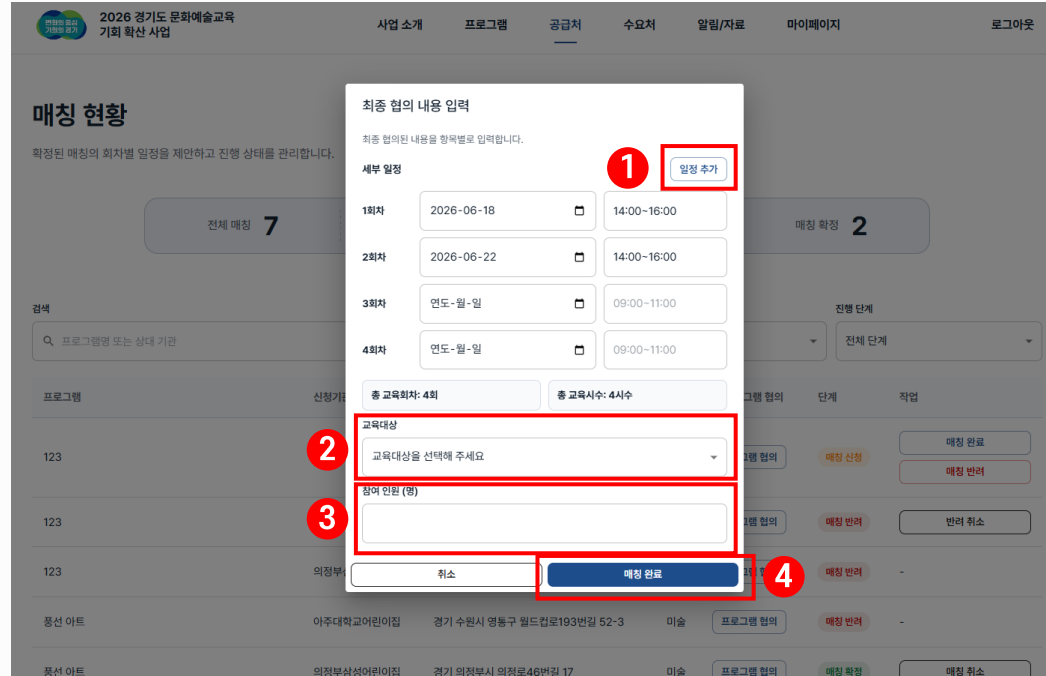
변화와 혁신 기회의 경기

2026 경기도 문화예술교육 기회 확산 사업

사업 소개 프로그램 공급처 수요처 알림/자료 마이페이지 로그아웃

매칭 현황

확정된 매칭의 회차별 일정을 제안하고 진행 상태를 관리합니다.

전체 매칭 7

매칭 확정 2

검색

프로그램명 또는 상대 기관

진행 단계

전체 단계

| 프로그램 | 신청기관 | | | 프로그램 협의 | 단계 | 작업 |
|---|---|---|---|---|---|---|
| 123 | | | | 프로그램 협의 | 매칭 신청 | 매칭 완료 / 매칭 반려 |
| 123 | | | | 프로그램 협의 | 매칭 반려 | 반려 취소 |
| 123 | 의정부 | | | 프로그램 협의 | 매칭 반려 | - |
| 풍선 아트 | 아주대학교어린이집 | 경기 수원시 영통구 월드컵로193번길 52-3 | 미술 | 프로그램 협의 | 매칭 반려 | - |
| 풍선 아트 | 의정부삼성어린이집 | 경기 의정부시 의정로46번길 17 | 미술 | 프로그램 협의 | 매칭 확정 | 매칭 취소 |

최종 협의 내용 입력

최종 협의된 내용을 항목별로 입력합니다.

세부 일정

1

일정 추가

1회차 2026-06-18 14:00~16:00

2회차 2026-06-22 14:00~16:00

3회차 연도-월-일 09:00~11:00

4회차 연도-월-일 09:00~11:00

총 교육회차: 4회

총 교육시수: 4시수

2

교육대상

교육대상을 선택해 주세요

3

참여 인원 (명)

취소

매칭 완료

4